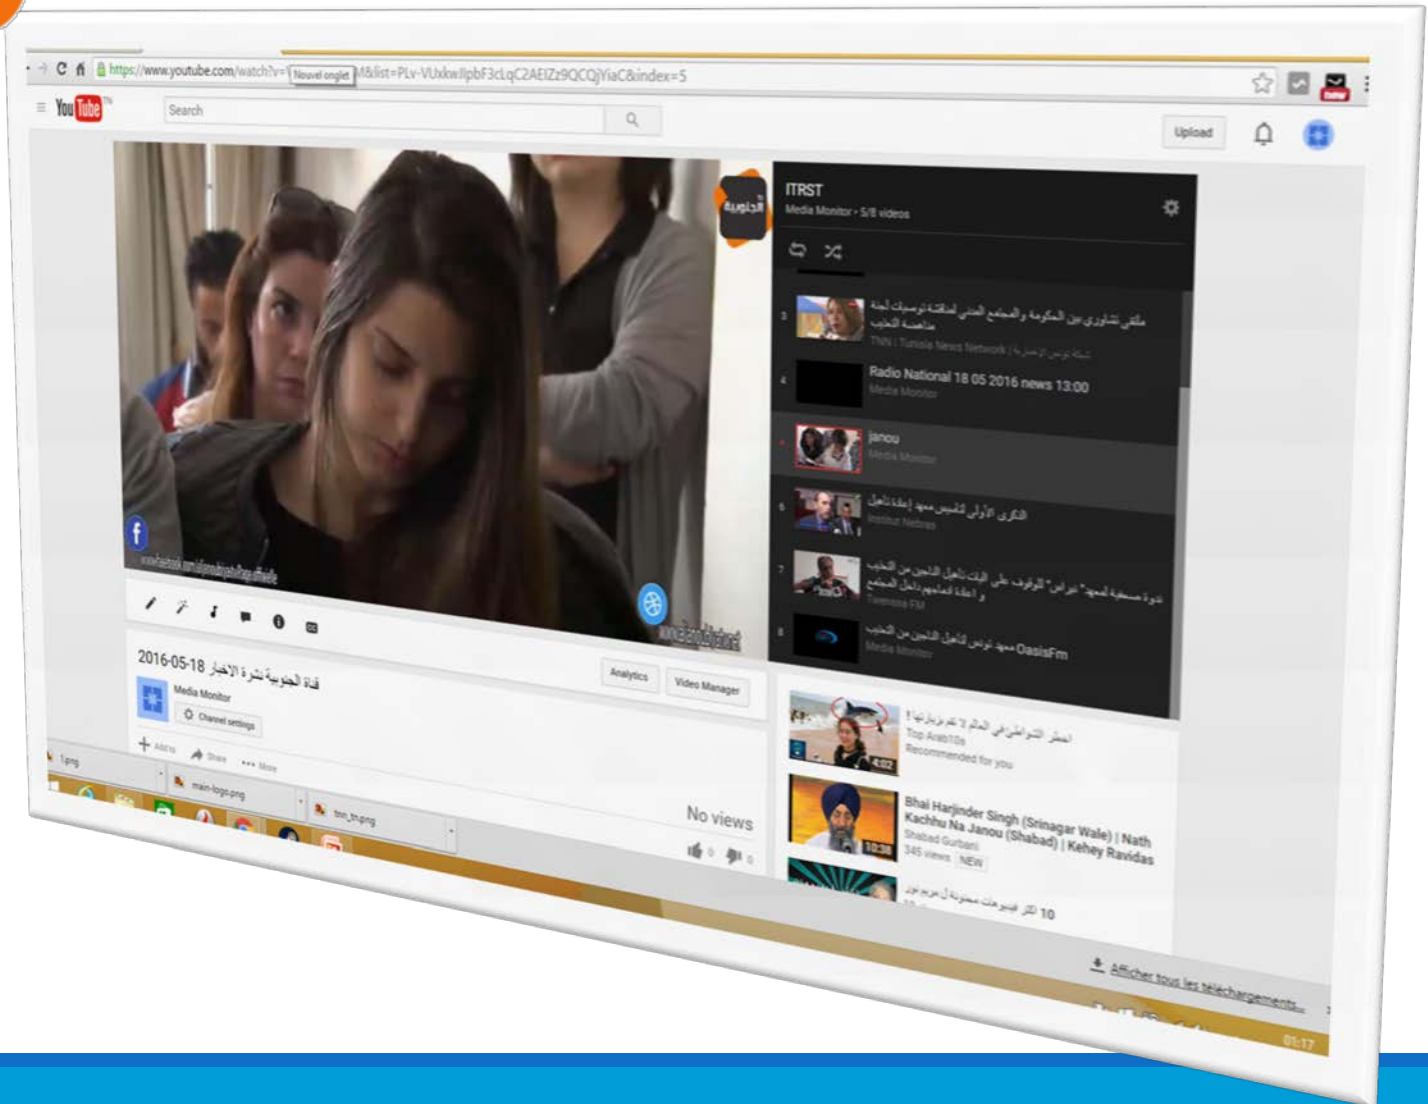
https://www.youtube.com/watch?v= Nouvel onglet M&list=PLv-VUxkwJlpbF3cLqC2AElZz9QCQjYiaC&index=5

YouTube

Search

Upload

ITRST
Media Monitor • 5/8 videos

ملتقى تشاوري بين الحكومة والمجتمع المدني لمناقشة توصيات لجنة مناهضة التعذيب
TNN | Tunisia News Network | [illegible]

Radio National 18 05 2016 news 13:00
Media Monitor

janou
Media Monitor

الذكرى الأولى لتأسيس معهد إعادة تأهيل
Institut Nebras

ندوة صحفية لمعهد "نبراس" للوقوف على آليات تأهيل الناجين من التعذيب و إعادة إدماجهم داخل المجتمع
Tataouine FM

معهد نبراس تأهيل الناجين من التعذيب OasisFm
Media Monitor

قناة الجنوبية نشرة الأخبار 18-05-2016
Media Monitor
Channel settings
Analytics
Video Manager
Add to Share More
No views

أخطر التواصل في العالم لا تفوتوها!
Top Arab10s
Recommended for you
4:02

Bhai Harjinder Singh (Srinagar Wale) | Nath Kachhu Na Janou (Shabad) | Kehey Ravidas
Shabad Gurbani
345 views NEW
10:38

10 أكثر فيديوهات مجنونة لن تراها مرة أخرى

1.png
main-logo.png
tnn_tn.png
Afficher tous les téléchargements...
01:17